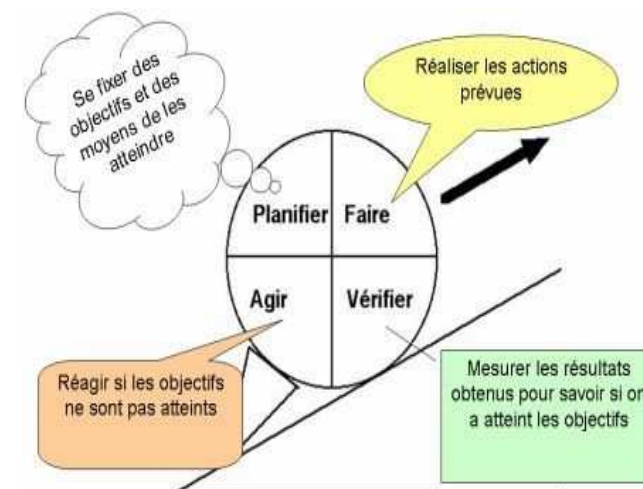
Se fixer des objectifs et des moyens de les atteindre

Réaliser les actions prévues

Planifier

Faire

Agir

Vérifier

Réagir si les objectifs ne sont pas atteints

Mesurer les résultats obtenus pour savoir si on a atteint les objectifs